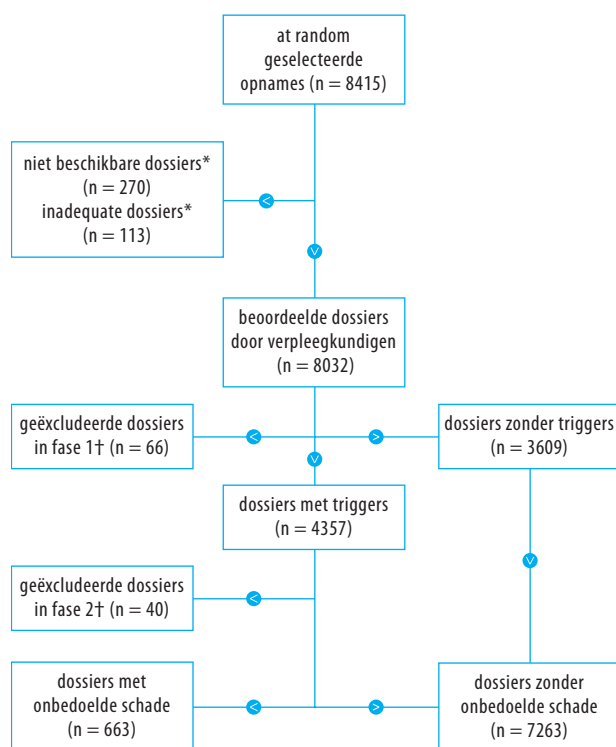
at random geselecteerde opnames (n = 8415)

niet beschikbare dossiers* (n = 270)
inadequate dossiers* (n = 113)

beoordeelde dossiers door verpleegkundigen (n = 8032)

geëxcludeerde dossiers in fase 1† (n = 66)

dossiers zonder triggers (n = 3609)

dossiers met triggers (n = 4357)

geëxcludeerde dossiers in fase 2† (n = 40)

dossiers met onbedoelde schade (n = 663)

dossiers zonder onbedoelde schade (n = 7263)